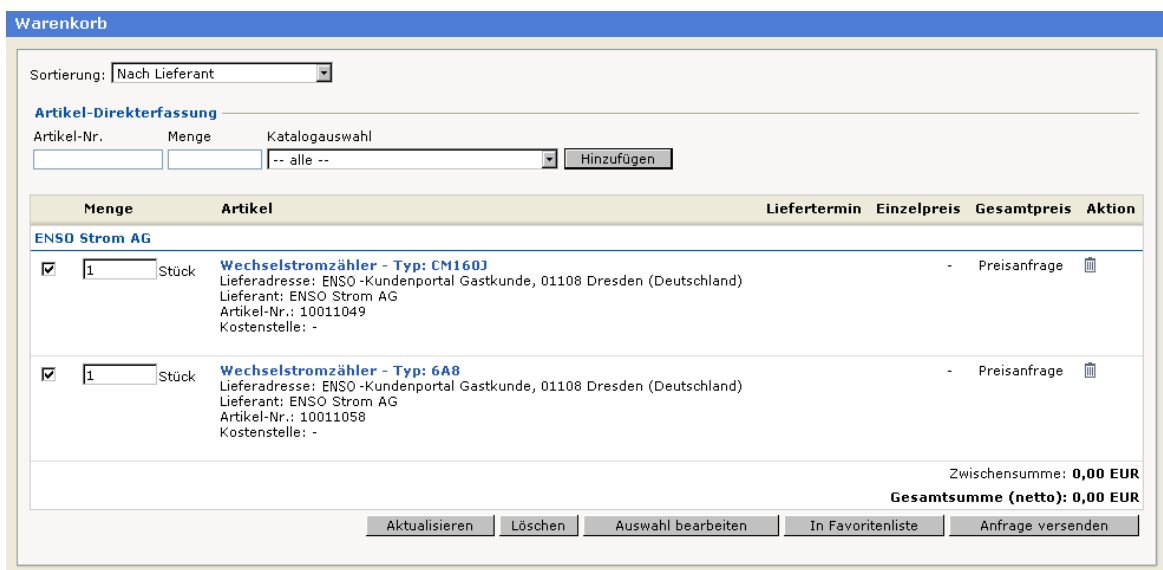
Warenkorb

Sortierung: Nach Lieferant

Artikel-Direkterfassung

Artikel-Nr. Menge Katalogauswahl

-- alle -- Hinzufügen

| | Menge | Artikel | Liefertermin | Einzelpreis | Gesamtpreis | Aktion |
|---|---|---|---|---|---|---|
| ENSO Strom AG | | | | | | |
| ☑ | 1 Stück | Wechselstromzähler - Typ: CM160J<br>Lieferadresse: ENSO -Kundenportal Gastkunde, 01108 Dresden (Deutschland)<br>Lieferant: ENSO Strom AG<br>Artikel-Nr.: 10011049<br>Kostenstelle: - | | - | Preisanfrage | |
| ☑ | 1 Stück | Wechselstromzähler - Typ: 6A8<br>Lieferadresse: ENSO -Kundenportal Gastkunde, 01108 Dresden (Deutschland)<br>Lieferant: ENSO Strom AG<br>Artikel-Nr.: 10011058<br>Kostenstelle: - | | - | Preisanfrage | |

Zwischensumme: 0,00 EUR

Gesamtsumme (netto): 0,00 EUR

Aktualisieren Löschen Auswahl bearbeiten In Favoritenliste Anfrage versenden